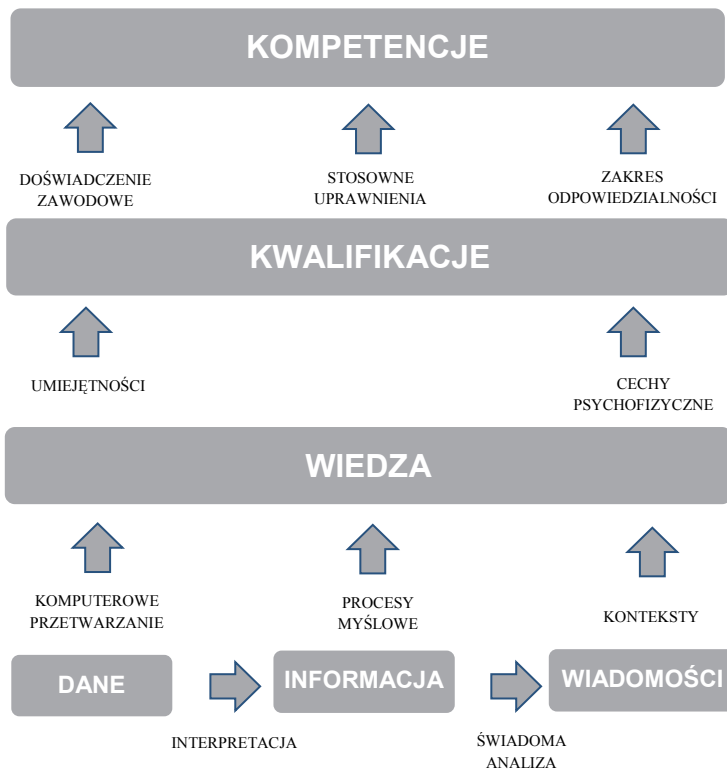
KOMPETENCJE

DOŚWIADCZENIE ZAWODOWE

STOSOWNE UPRAWNIENIA

ZAKRES ODPOWIEDZIALNOŚCI

KWALIFIKACJE

UMIEJĘTNOŚCI

CECHY PSYCHOFIZYCZNE

WIEDZA

KOMPUTEROWE PRZETWARZANIE

PROCESY MYŚLOWE

KONTEKSTY

DANE

INFORMACJA

WIADOMOŚCI

INTERPRETACJA

ŚWIADOMA ANALIZA